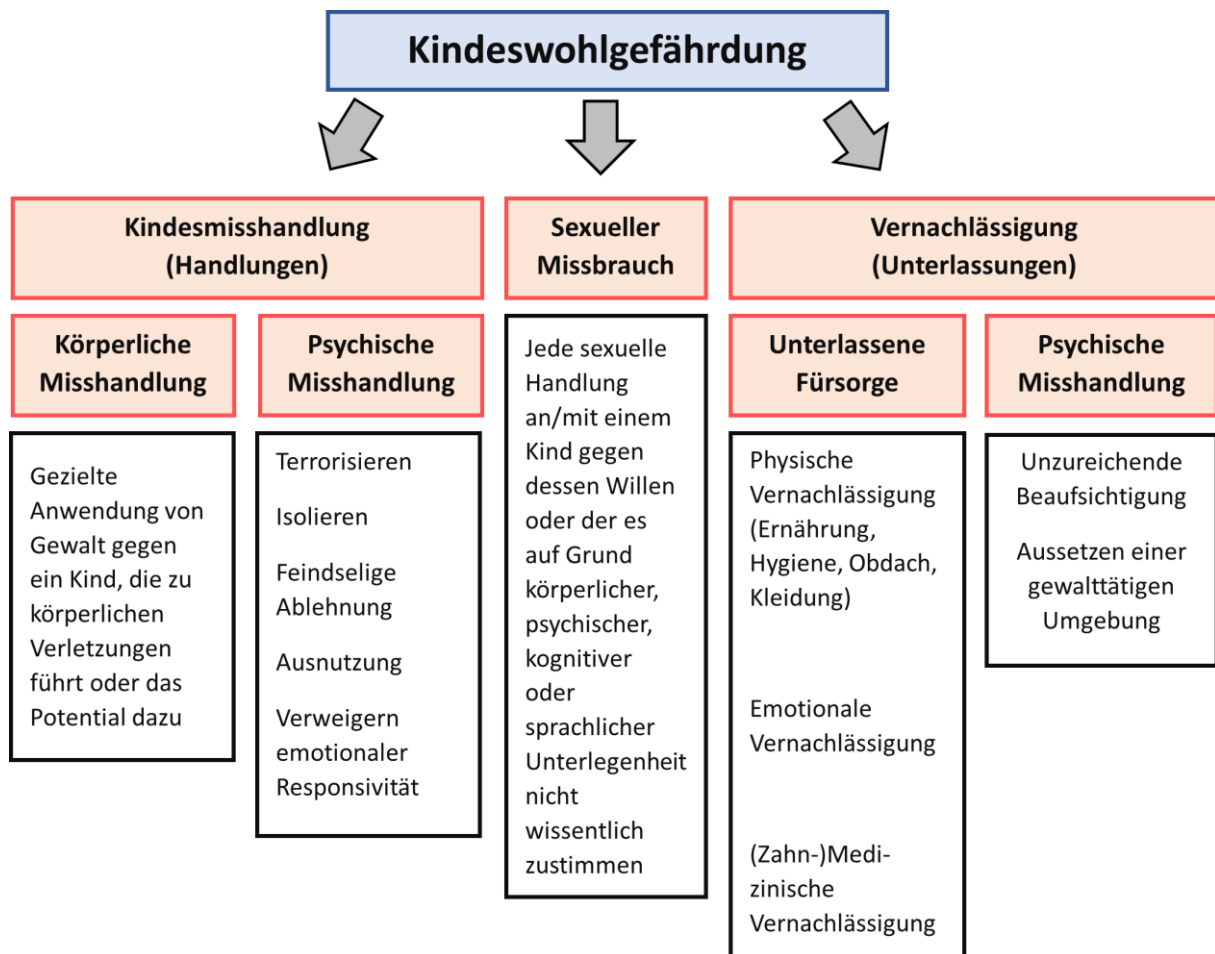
Kindeswohlgefährdung

Kindesmisshandlung (Handlungen)

Sexueller Missbrauch

Vernachlässigung (Unterlassungen)

Körperliche Misshandlung

Psychische Misshandlung

Unterlassene Fürsorge

Psychische Misshandlung

Gezielte Anwendung von Gewalt gegen ein Kind, die zu körperlichen Verletzungen führt oder das Potential dazu

Terrorisieren

Isolieren

Feindselige Ablehnung

Ausnutzung

Verweigern emotionaler Responsivität

Jede sexuelle Handlung an/mit einem Kind gegen dessen Willen oder der es auf Grund körperlicher, psychischer, kognitiver oder sprachlicher Unterlegenheit nicht wissentlich zustimmen

Physische Vernachlässigung (Ernährung, Hygiene, Obdach, Kleidung)

Emotionale Vernachlässigung

(Zahn-)Medizinische Vernachlässigung

Unzureichende Beaufsichtigung

Aussetzen einer gewalttätigen Umgebung